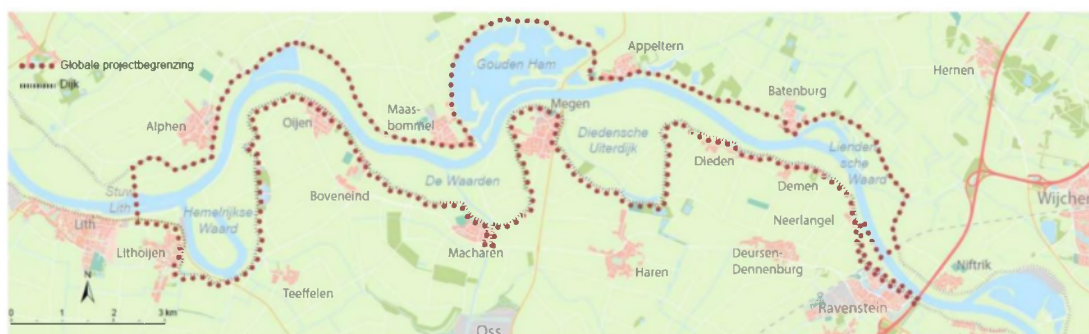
Globale projectbegrenzing
Dijk

Gouden Ham
Appeltern
Hernen
Batenburg
Alphen
Maas-
bommel
Megen
Oijen
Diedensche
Uiterdijk
Dieden
Lienden-
sche
Waard
Stuw
Lith
Hemelrijkse
Waard
Boveneind
De Waarden
Demen
Wijchen
Lith
Neerlangel
Lithoijen
Macharen
Haren
Deursen-
Dennenburg
Niftrik
N
Teeffelen
0 1 2 3 km
Oss
Ravenstein